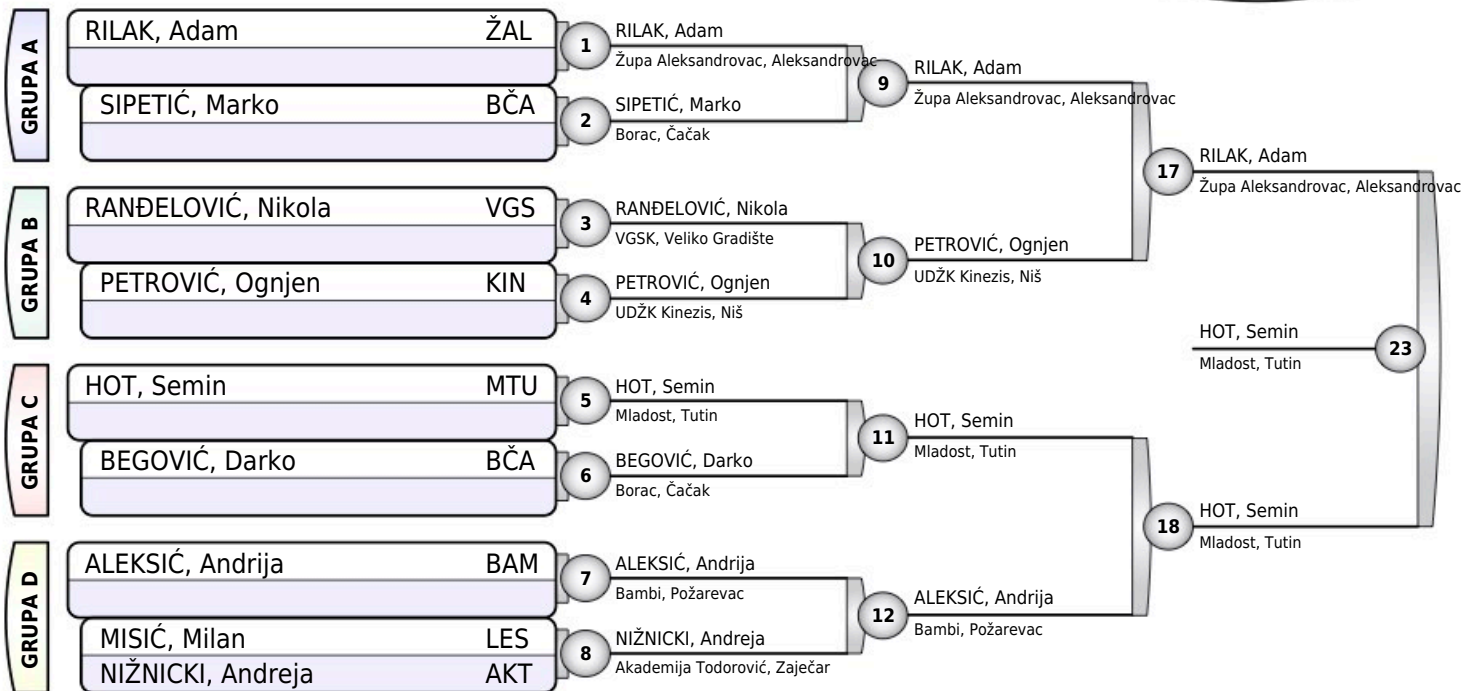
GRUPA A

RILAK, Adam ŽAL

SIPETIĆ, Marko BČA

GRUPA B

RANĐELOVIĆ, Nikola VGS

PETROVIĆ, Ognjen KIN

GRUPA C

HOT, Semin MTU

BEGOVIĆ, Darko BČA

GRUPA D

ALEKSIĆ, Andrija BAM

MISIĆ, Milan LES

NIŽNICKI, Andreja AKT

1
RILAK, Adam
Župa Aleksandrovac, Aleksandrovac

2
SIPETIĆ, Marko
Borac, Čačak

3
RANĐELOVIĆ, Nikola
VGSK, Veliko Gradište

4
PETROVIĆ, Ognjen
UDŽK Kinezis, Niš

5
HOT, Semin
Mladost, Tutin

6
BEGOVIĆ, Darko
Borac, Čačak

7
ALEKSIĆ, Andrija
Bambi, Požarevac

8
NIŽNICKI, Andreja
Akademija Todorović, Zaječar

9
RILAK, Adam
Župa Aleksandrovac, Aleksandrovac

10
PETROVIĆ, Ognjen
UDŽK Kinezis, Niš

11
HOT, Semin
Mladost, Tutin

12
ALEKSIĆ, Andrija
Bambi, Požarevac

17
RILAK, Adam
Župa Aleksandrovac, Aleksandrovac

18
HOT, Semin
Mladost, Tutin

23
HOT, Semin
Mladost, Tutin